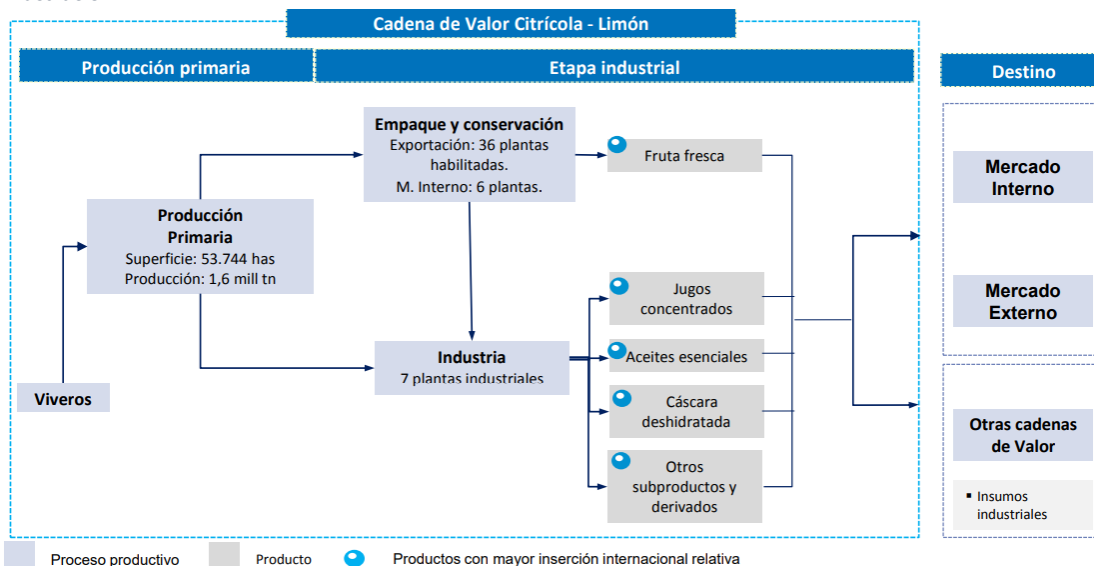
Cadena de Valor Citrícola - Limón

Producción primaria

Etapa industrial

Destino

Empaque y conservación
Exportación: 36 plantas habilitadas.
M. Interno: 6 plantas.

Fruta fresca

Producción Primaria
Superficie: 53.744 has
Producción: 1,6 mill tn

Mercado Interno

Jugos concentrados

Mercado Externo

Industria
7 plantas industriales

Aceites esenciales

Viveros

Cáscara deshidratada

Otras cadenas de Valor

Otros subproductos y derivados

▪ Insumos industriales

Proceso productivo

Producto

Productos con mayor inserción internacional relativa